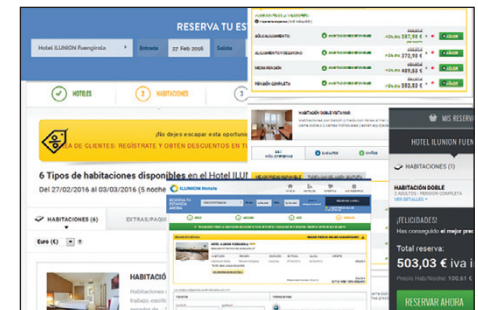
RESERVA TU ES

Hotel ILUNION Fuengirola | Entrada | 27 Feb 2016 | Salida

HOTELES | 2 HABITACIONES

¡No dejes escapar esta oportu
DE CLIENTES: REGÍSTRATE Y OBTÉN DESCUENTOS EN TU

6 Tipos de habitaciones disponibles en el Hotel ILU
Del 27/02/2016 al 03/03/2016 (5 noches)

HABITACIONES (6) | EXTRAS/PAQU

Euro (€)

HABITACIÓ

SOLO ALOJAMIENTO | 224,00 €
ALOJAMIENTO Y DESAYUNO | 270,93 €
MEDIA PENSIÓN | 321,93 €
PENSIÓN COMPLETA | 375,93 €

HABITACIÓN DOBLE VISTA MAR

ILUNION Hotels

MIS RESERVA
HOTEL ILUNION Fuen
HABITACIONES (1)
HABITACIÓN DOBLE
2 ADULTOS · PENSIÓN COMPLETA
VER DETALLES
¡FELICIDADES!
Has conseguido el mejor prec
Total reserva:
503,03 € iva i
Precio Hab/Noche: 100,61 €
RESERVAR AHORA